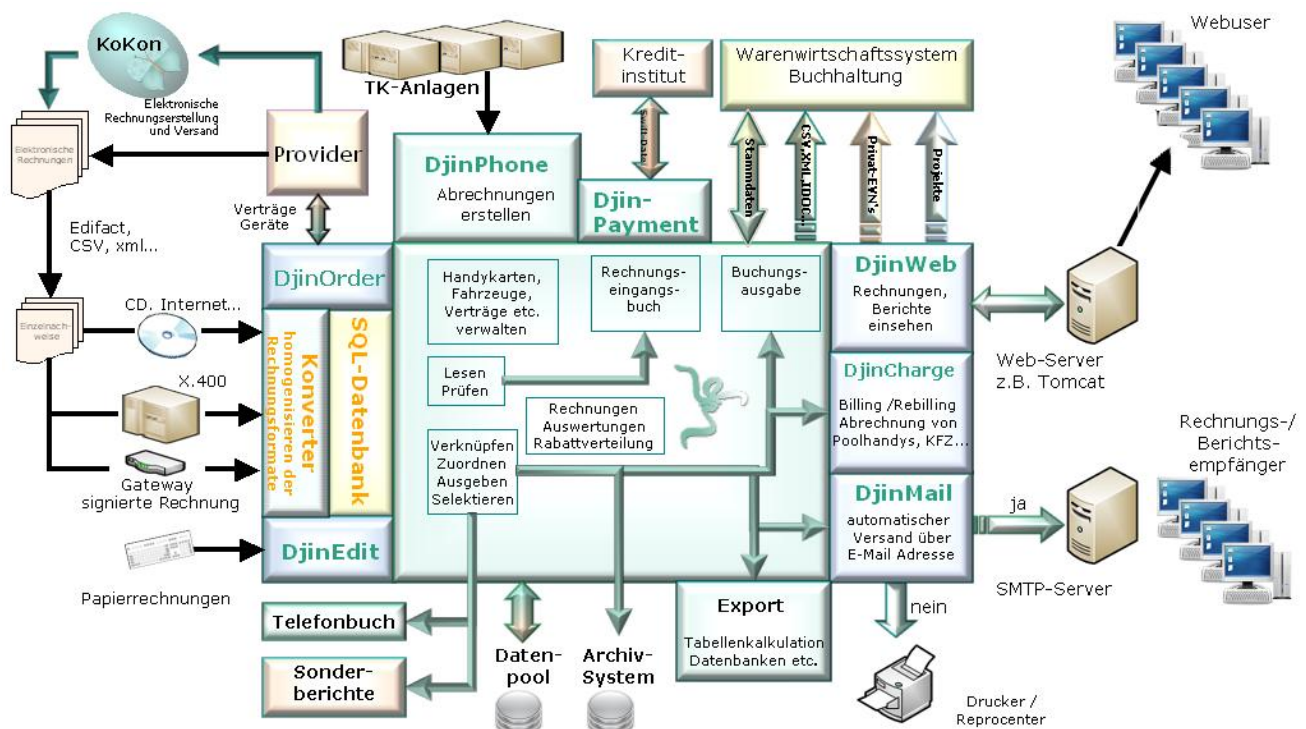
KoKon

Elektronische Rechnungserstellung und Versand

Elektronische Rechnungen

Provider

Verträge Geräte

Edifact, CSV, xml...

Einzelnachweise

CD. Internet...

X.400

Gateway signierte Rechnung

Papierrechnungen

TK-Anlagen

Kredit-institut

Swift-Daten

Warenwirtschaftssystem Buchhaltung

Stammdaten

CSV,XML,DOC...

Privat-EVN's

Projekte

Webuser

DjinPhone

Abrechnungen erstellen

Djin-Payment

DjinOrder

Konverter homogenisieren der Rechnungsformate

SQL-Datenbank

DjinEdit

Handykarten, Fahrzeuge, Verträge etc. verwalten

Rechnungs-eingangs-buch

Buchungs-ausgabe

Lesen Prüfen

Rechnungen Auswertungen Rabattverteilung

Verknüpfen Zuordnen Ausgeben Selektieren

DjinWeb

Rechnungen, Berichte einsehen

Web-Server z.B. Tomcat

DjinCharge

Billing /Rebilling Abrechnung von Poolhandys, KFZ...

Rechnungs-/ Berichts-empfänger

DjinMail

automatischer Versand über E-Mail Adresse

ja

SMTP-Server

nein

Telefonbuch

Sonder-berichte

Daten-pool

Archiv-System

Export

Tabellenkalkulation Datenbanken etc.

Drucker / Reprocenter